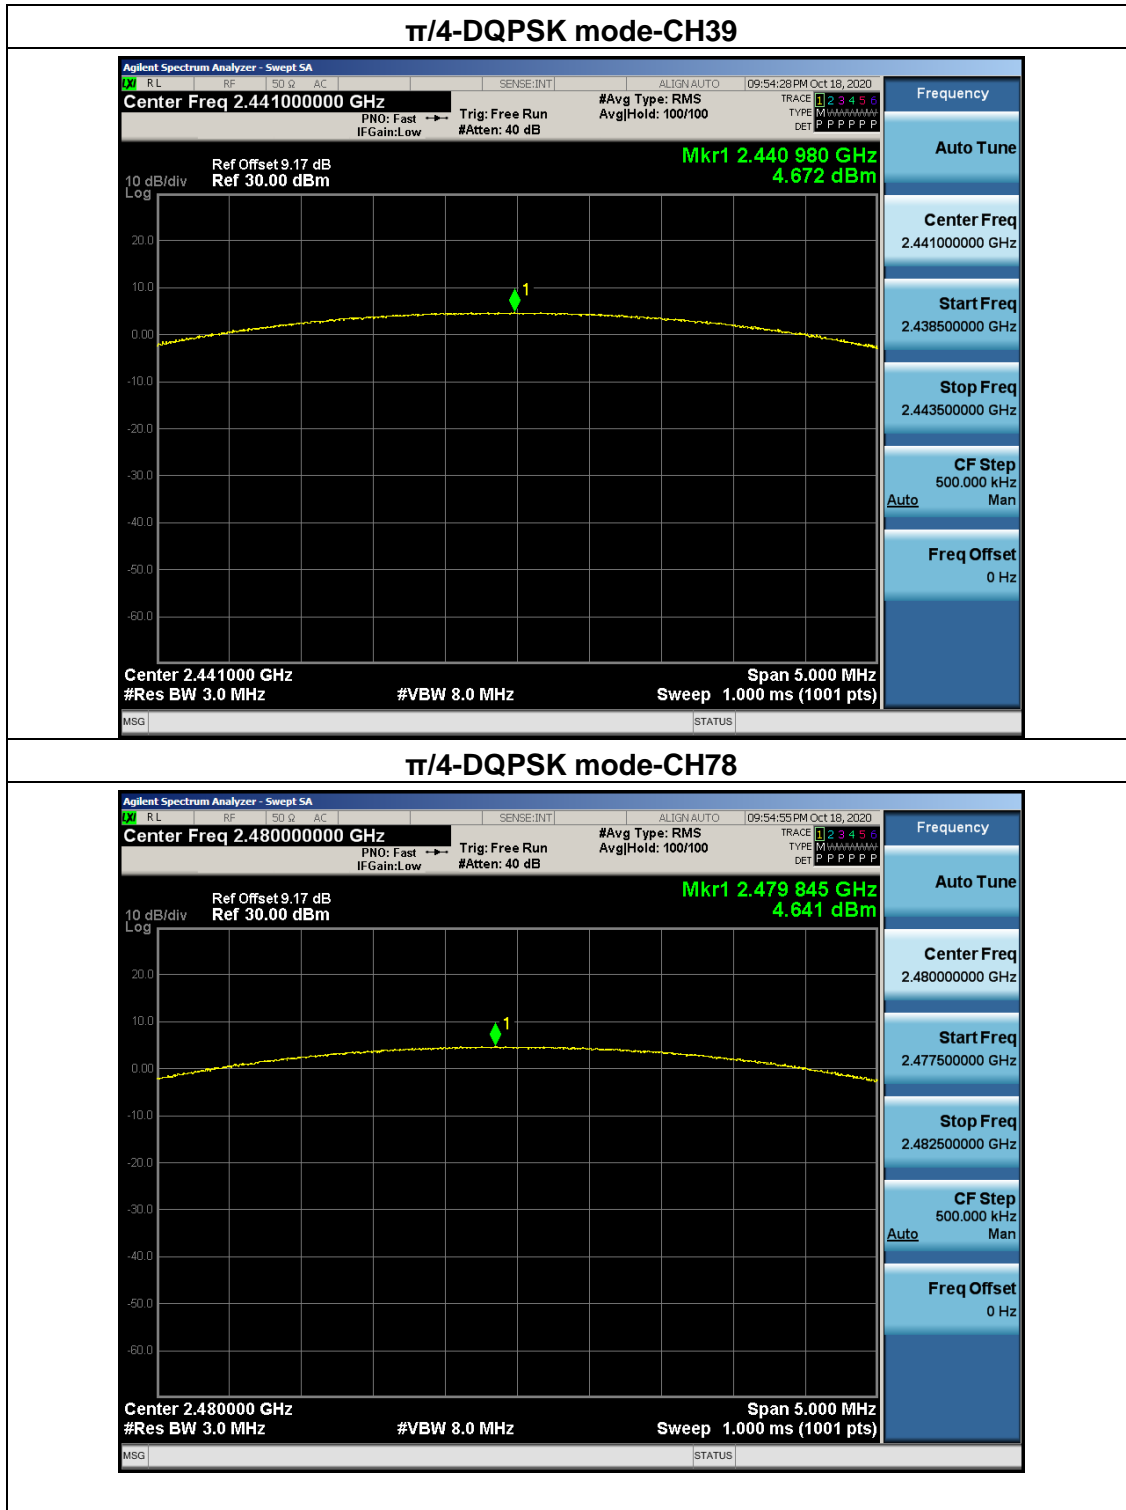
π/4-DQPSK mode-CH39

Agilent Spectrum Analyzer - Swept SA
LXI RL RF 50 Ω AC SENSE:INT ALIGN AUTO 09:54:28 PM Oct 18, 2020
Center Freq 2.441000000 GHz
PNO: Fast IFGain:Low
Trig: Free Run #Atten: 40 dB
#Avg Type: RMS Avg|Hold: 100/100
TRACE 1 2 3 4 5 6 TYPE M WWWWW DET P P P P P P
Frequency

10 dB/div Log
Ref Offset 9.17 dB Ref 30.00 dBm
Mkr1 2.440 980 GHz 4.672 dBm

20.0
10.0
0.00
-10.0
-20.0
-30.0
-40.0
-50.0
-60.0
1

Center 2.441000 GHz
#Res BW 3.0 MHz
#VBW 8.0 MHz
Span 5.000 MHz
Sweep 1.000 ms (1001 pts)
MSG
STATUS

Auto Tune
Center Freq 2.441000000 GHz
Start Freq 2.438500000 GHz
Stop Freq 2.443500000 GHz
CF Step 500.000 kHz Auto Man
Freq Offset 0 Hz

π/4-DQPSK mode-CH78

Agilent Spectrum Analyzer - Swept SA
LXI RL RF 50 Ω AC SENSE:INT ALIGN AUTO 09:54:55 PM Oct 18, 2020
Center Freq 2.480000000 GHz
PNO: Fast IFGain:Low
Trig: Free Run #Atten: 40 dB
#Avg Type: RMS Avg|Hold: 100/100
TRACE 1 2 3 4 5 6 TYPE M WWWWW DET P P P P P P
Frequency

10 dB/div Log
Ref Offset 9.17 dB Ref 30.00 dBm
Mkr1 2.479 845 GHz 4.641 dBm

20.0
10.0
0.00
-10.0
-20.0
-30.0
-40.0
-50.0
-60.0
1

Center 2.480000 GHz
#Res BW 3.0 MHz
#VBW 8.0 MHz
Span 5.000 MHz
Sweep 1.000 ms (1001 pts)
MSG
STATUS

Auto Tune
Center Freq 2.480000000 GHz
Start Freq 2.477500000 GHz
Stop Freq 2.482500000 GHz
CF Step 500.000 kHz Auto Man
Freq Offset 0 Hz